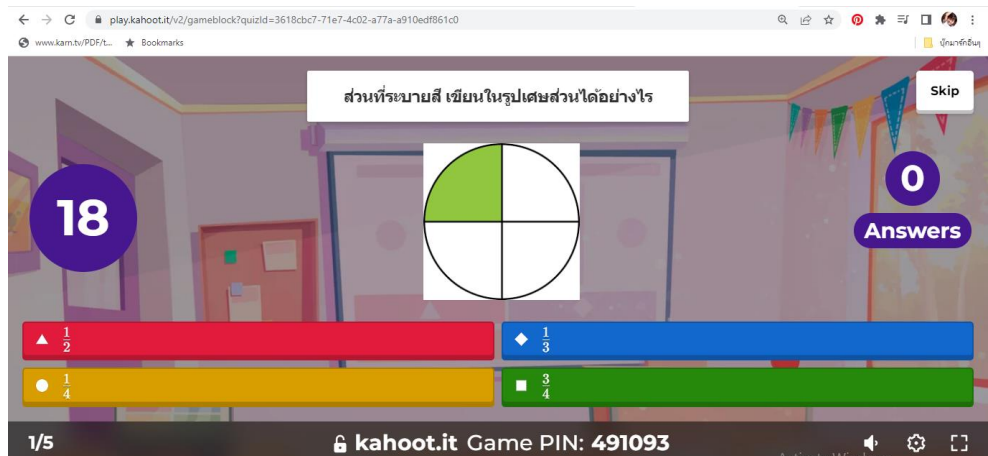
play.kahoot.it/v2/gameblock?quizId=3618cbc7-71e7-4c02-a77a-a910edf861c0

www.kam.tv/PDF/t... Bookmarks

บุ๊กมาร์กอื่นๆ

ส่วนที่ระบายสี เขียนในรูปเศษส่วนได้อย่างไร

Skip

18

0

Answers

$\frac{1}{2}$

$\frac{1}{3}$

$\frac{1}{4}$

$\frac{3}{4}$

1/5

kahoot.it Game PIN: 491093